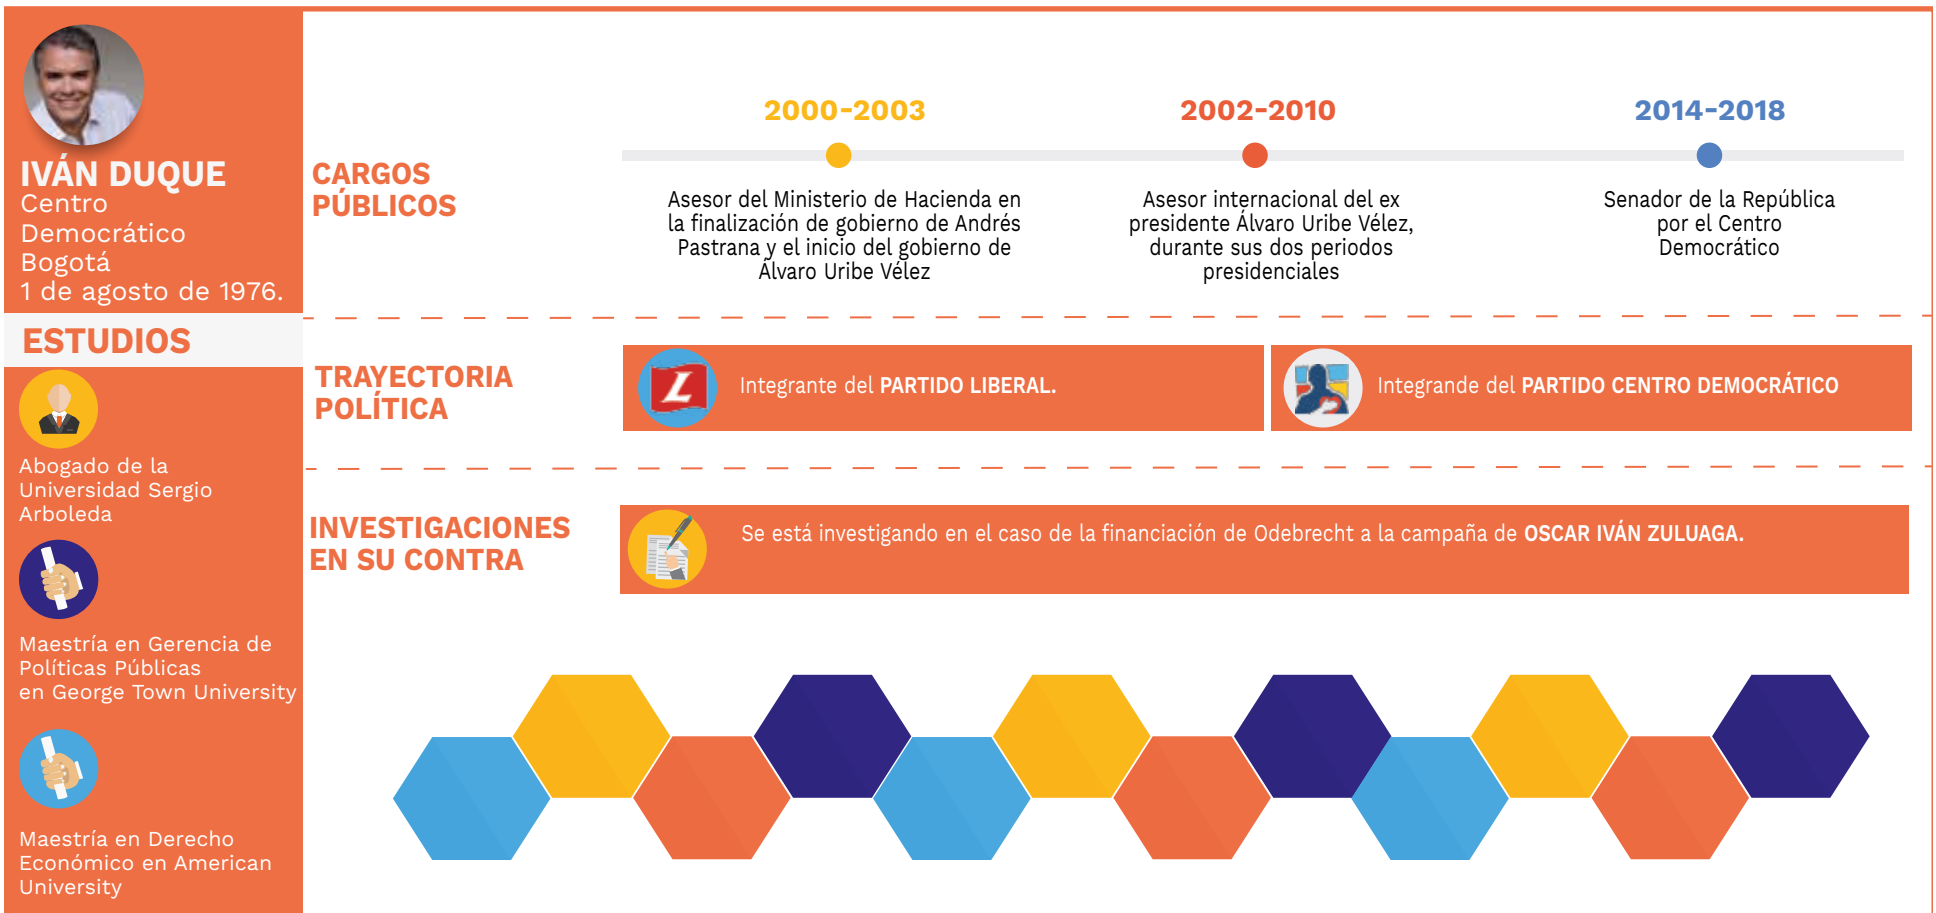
IVÁN DUQUE
Centro Democrático
Bogotá
1 de agosto de 1976.

ESTUDIOS

Abogado de la Universidad Sergio Arboleda

Maestría en Gerencia de Políticas Públicas en George Town University

Maestría en Derecho Económico en American University

CARGOS PÚBLICOS

2000-2003
Asesor del Ministerio de Hacienda en la finalización de gobierno de Andrés Pastrana y el inicio del gobierno de Álvaro Uribe Vélez

2002-2010
Asesor internacional del ex presidente Álvaro Uribe Vélez, durante sus dos periodos presidenciales

2014-2018
Senador de la República por el Centro Democrático

TRAYECTORIA POLÍTICA

Integrante del PARTIDO LIBERAL.

Integrande del PARTIDO CENTRO DEMOCRÁTICO

INVESTIGACIONES EN SU CONTRA

Se está investigando en el caso de la financiación de Odebrecht a la campaña de OSCAR IVÁN ZULUAGA.